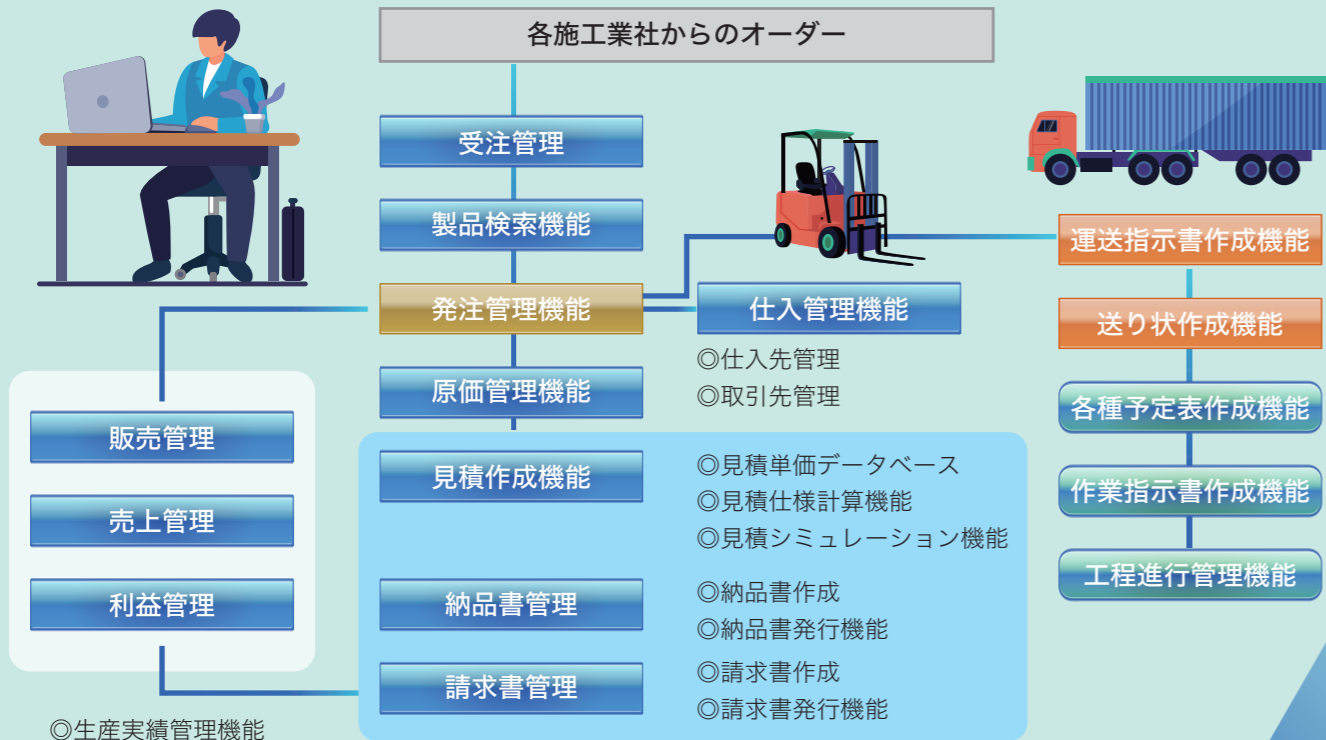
各施工業社からのオーダー

受注管理

製品検索機能

発注管理機能

仕入管理機能

◎仕入先管理
◎取引先管理

原価管理機能

運送指示書作成機能

送り状作成機能

各種予定表作成機能

作業指示書作成機能

工程進行管理機能

販売管理

売上管理

利益管理

見積作成機能

◎見積単価データベース
◎見積仕様計算機能
◎見積シミュレーション機能

納品書管理

◎納品書作成
◎納品書発行機能

請求書管理

◎請求書作成
◎請求書発行機能

◎生産実績管理機能